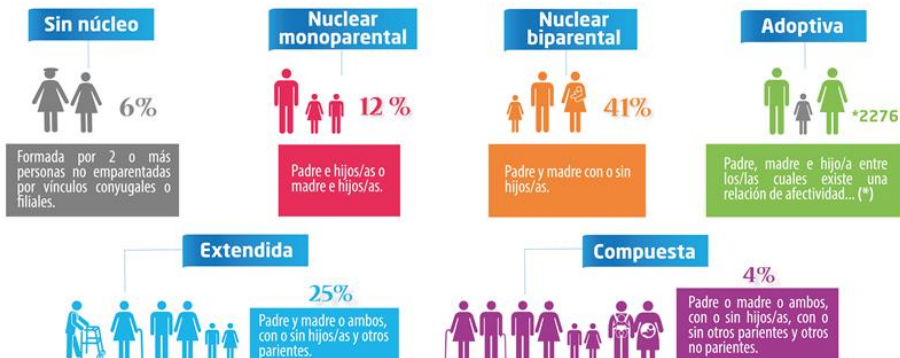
Sin núcleo

6%

Formada por 2 o más personas no emparentadas por vínculos conyugales o filiales.

Nuclear monoparental

12 %

Padre e hijos/as o madre e hijos/as.

Nuclear biparental

41%

Padre y madre con o sin hijos/as.

Adoptiva

*2276

Padre, madre e hijo/a entre los/las cuales existe una relación de afectividad... (*)

Extendida

25%

Padre y madre o ambos, con o sin hijos/as y otros parientes.

Compuesta

4%

Padre o madre o ambos, con o sin hijos/as, con o sin otros parientes y otros no parientes.